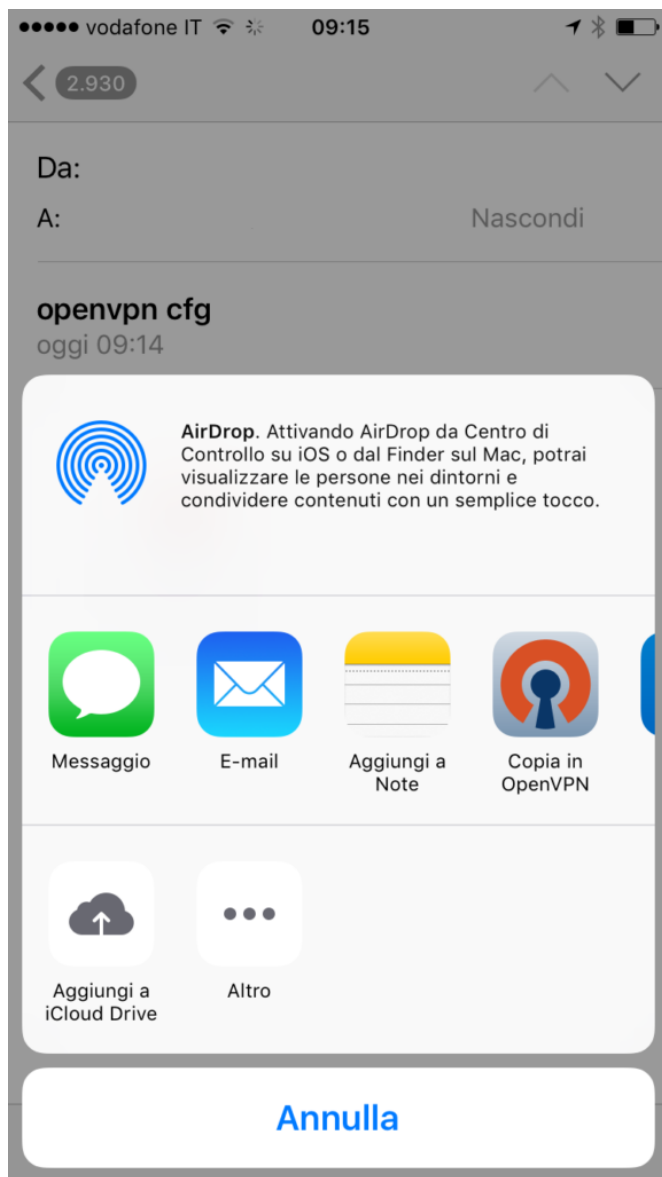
vodafone IT 09:15

2.930

Da:
A: Nascondi

openvpn cfg
oggi 09:14

AirDrop. Attivando AirDrop da Centro di Controllo su iOS o dal Finder sul Mac, potrai visualizzare le persone nei dintorni e condividere contenuti con un semplice tocco.

Messaggio
E-mail
Aggiungi a Note
Copia in OpenVPN

Aggiungi a iCloud Drive
Altro

Annulla